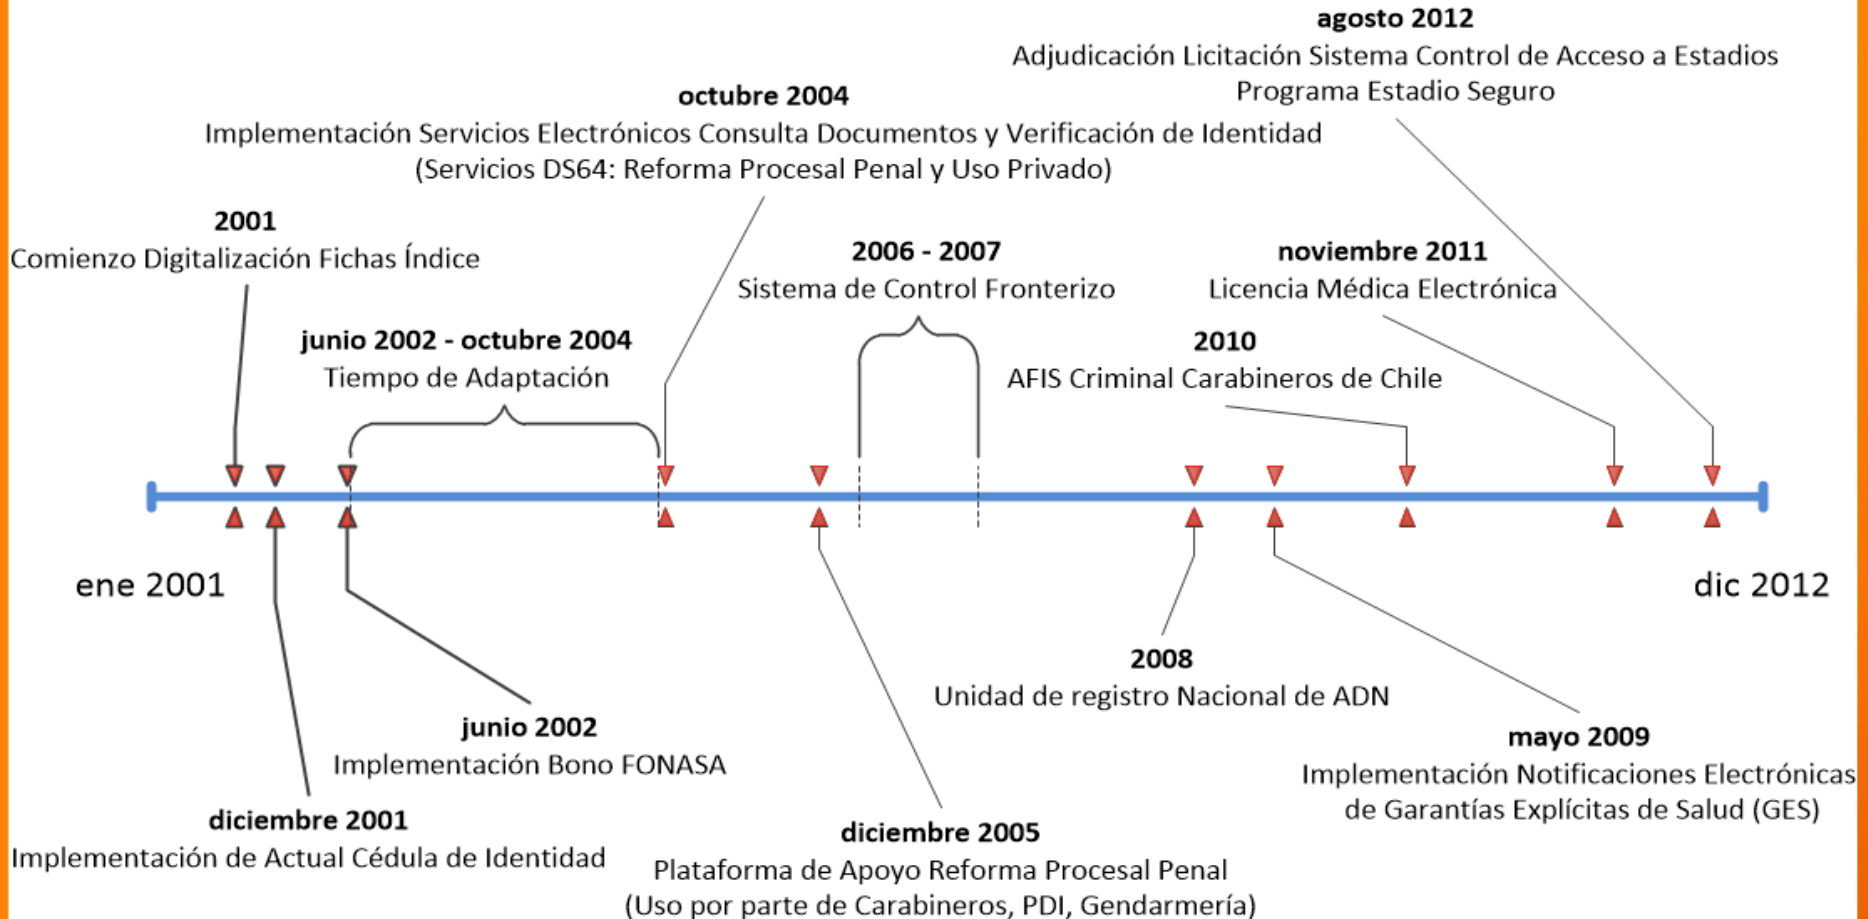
agosto 2012
Adjudicación Licitación Sistema Control de Acceso a Estadios
Programa Estadio Seguro

octubre 2004
Implementación Servicios Electrónicos Consulta Documentos y Verificación de Identidad
(Servicios DS64: Reforma Procesal Penal y Uso Privado)

2001
Comienzo Digitalización Fichas Índice

2006 - 2007
Sistema de Control Fronterizo

noviembre 2011
Licencia Médica Electrónica

junio 2002 - octubre 2004
Tiempo de Adaptación

2010
AFIS Criminal Carabineros de Chile

ene 2001

dic 2012

2008
Unidad de registro Nacional de ADN

junio 2002
Implementación Bono FONASA

mayo 2009
Implementación Notificaciones Electrónicas
de Garantías Explícitas de Salud (GES)

diciembre 2001
Implementación de Actual Cédula de Identidad

diciembre 2005
Plataforma de Apoyo Reforma Procesal Penal
(Uso por parte de Carabineros, PDI, Gendarmería)